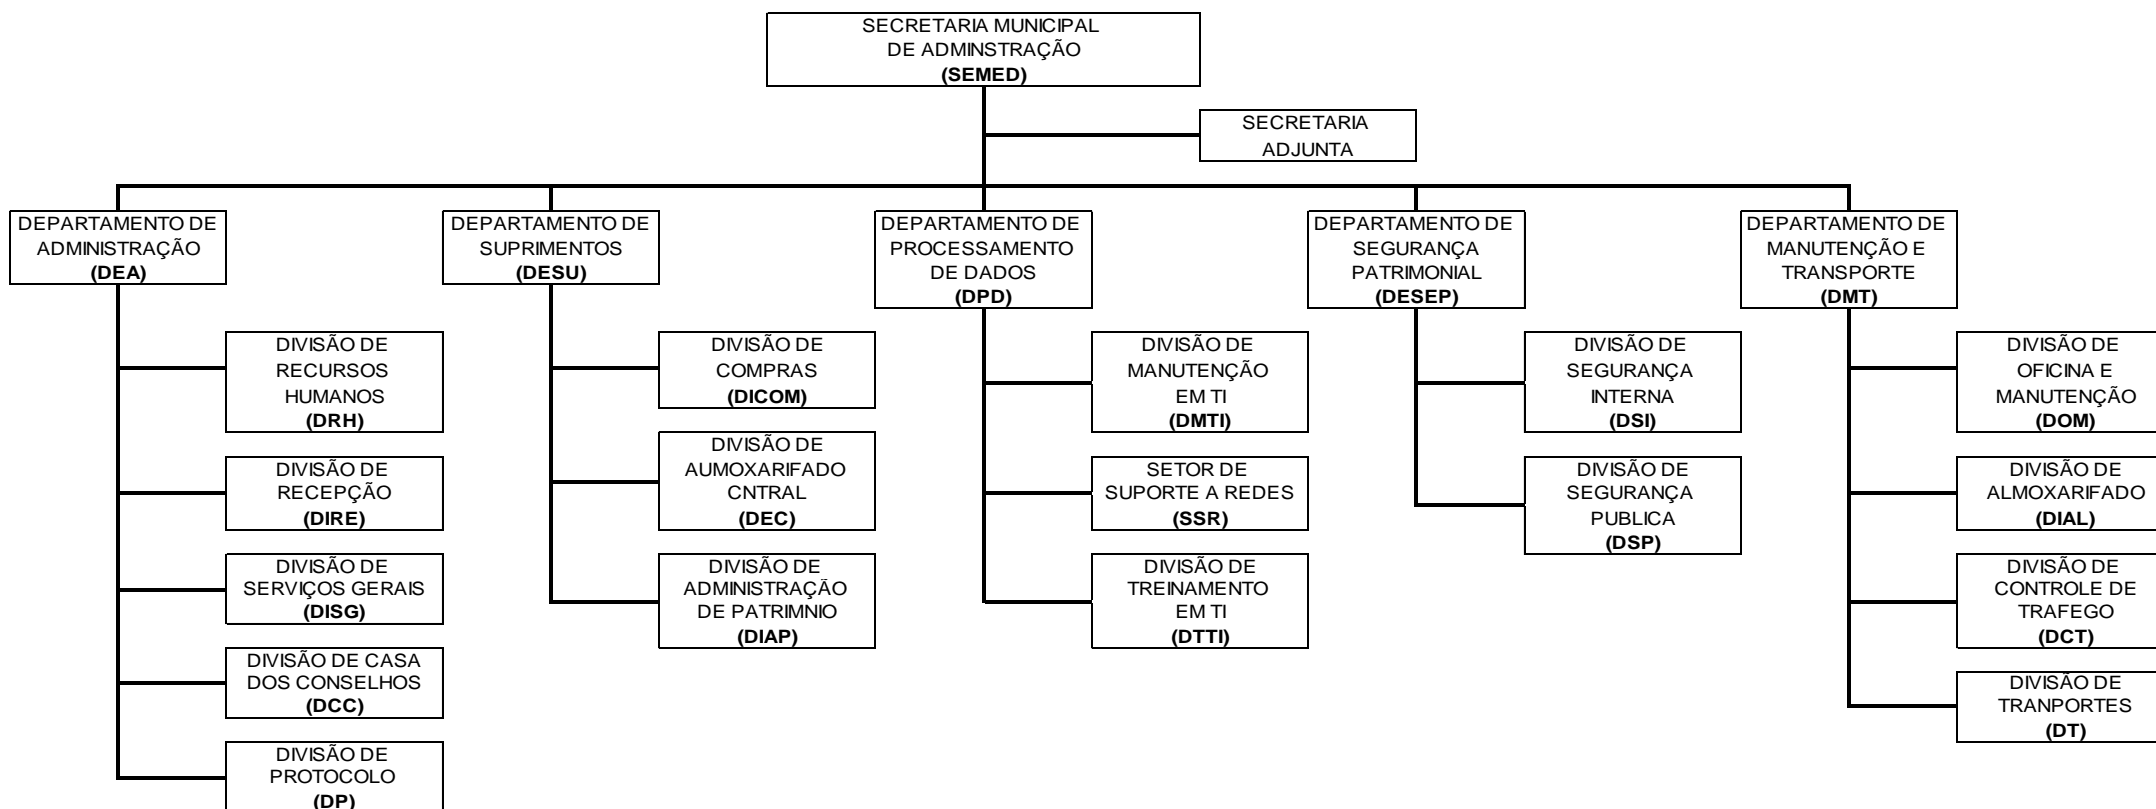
SECRETARIA MUNICIPAL DE ADMINSTRAÇÃO
**(SEMED)**

SECRETARIA ADJUNTA

DEPARTAMENTO DE ADMINISTRAÇÃO
**(DEA)**

DIVISÃO DE RECURSOS HUMANOS
**(DRH)**

DIVISÃO DE RECEPÇÃO
**(DIRE)**

DIVISÃO DE SERVIÇOS GERAIS
**(DISG)**

DIVISÃO DE CASA DOS CONSELHOS
**(DCC)**

DIVISÃO DE PROTOCOLO
**(DP)**

DEPARTAMENTO DE SUPRIMENTOS
**(DESU)**

DIVISÃO DE COMPRAS
**(DICOM)**

DIVISÃO DE AUMOXARIFADO CNTRAL
**(DEC)**

DIVISÃO DE ADMINISTRAÇÃO DE PATRIMNIO
**(DIAP)**

DEPARTAMENTO DE PROCESSAMENTO DE DADOS
**(DPD)**

DIVISÃO DE MANUTENÇÃO EM TI
**(DMTI)**

SETOR DE SUPORTE A REDES
**(SSR)**

DIVISÃO DE TREINAMENTO EM TI
**(DTTI)**

DEPARTAMENTO DE SEGURANÇA PATRIMONIAL
**(DESEP)**

DIVISÃO DE SEGURANÇA INTERNA
**(DSI)**

DIVISÃO DE SEGURANÇA PUBLICA
**(DSP)**

DEPARTAMENTO DE MANUTENÇÃO E TRANSPORTE
**(DMT)**

DIVISÃO DE OFICINA E MANUTENÇÃO
**(DOM)**

DIVISÃO DE ALMOXARIFADO
**(DIAL)**

DIVISÃO DE CONTROLE DE TRAFEGO
**(DCT)**

DIVISÃO DE TRANPORTES
**(DT)**